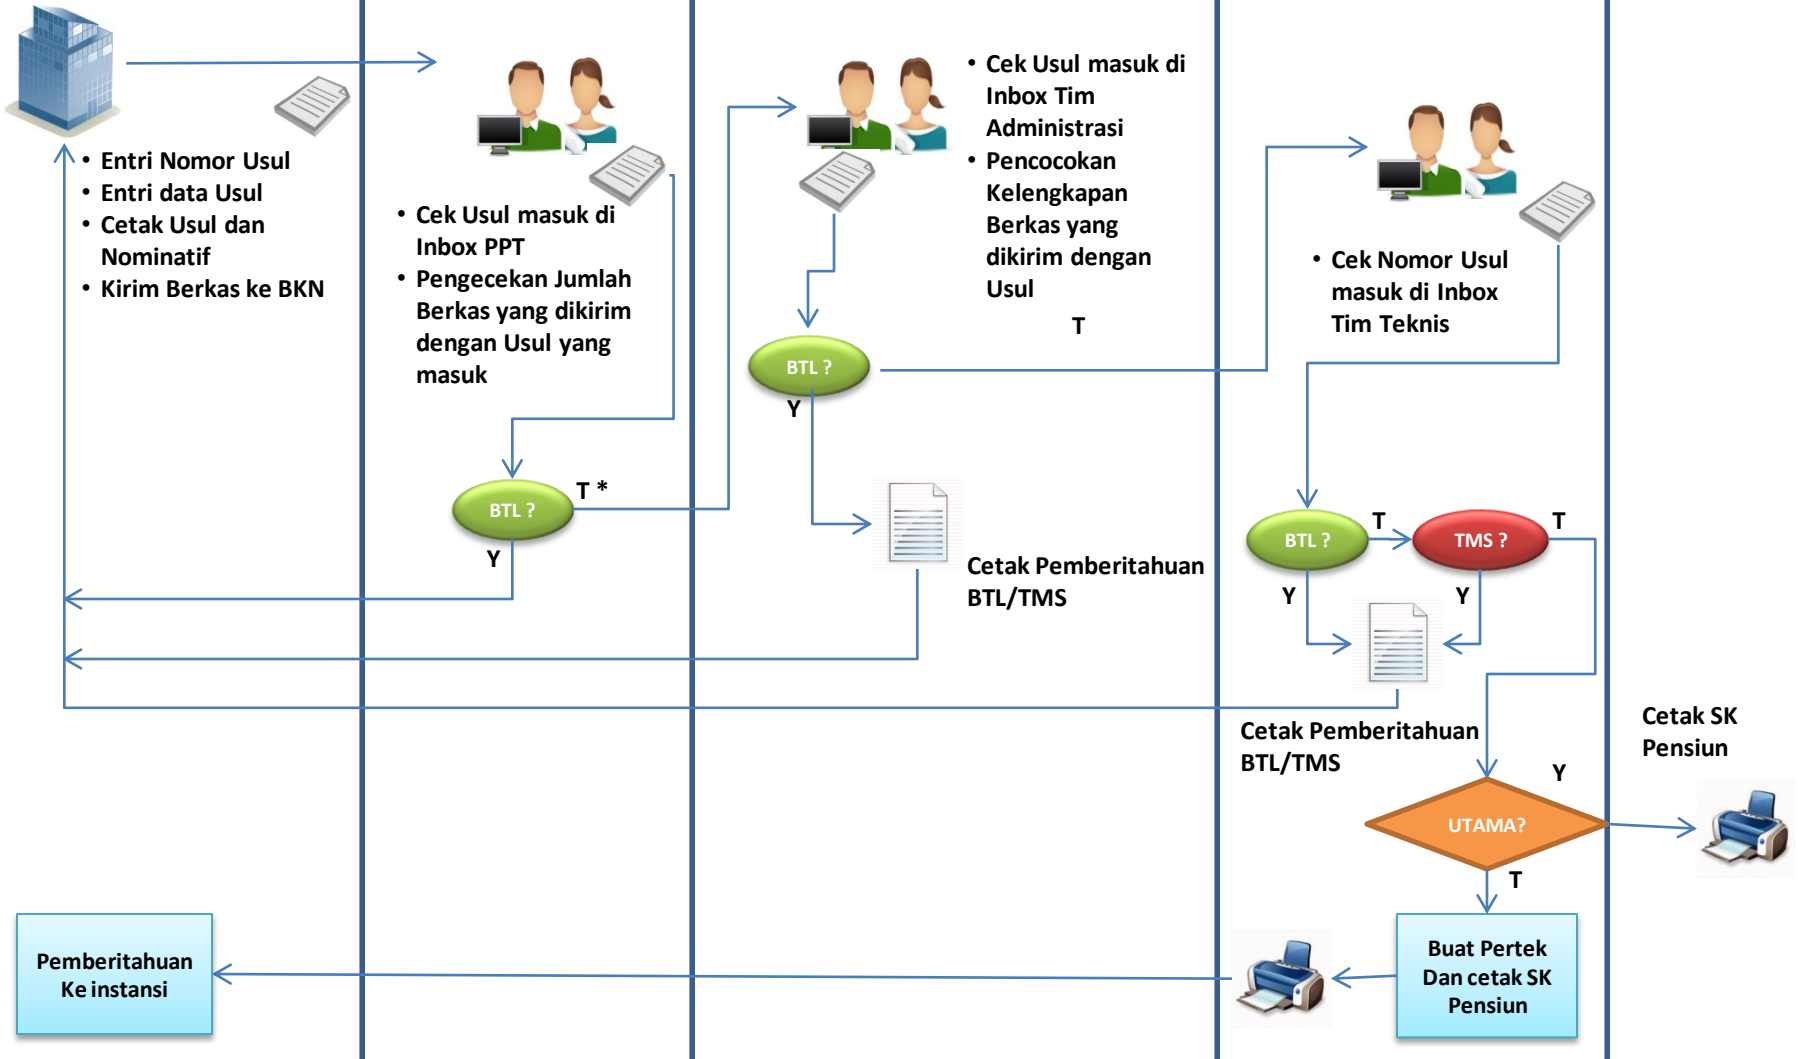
• Entri Nomor Usul
• Entri data Usul
• Cetak Usul dan Nominatif
• Kirim Berkas ke BKN

• Cek Usul masuk di Inbox PPT
• Pengecekan Jumlah Berkas yang dikirim dengan Usul yang masuk

BTL ?
T *
Y

• Cek Usul masuk di Inbox Tim Administrasi
• Pencocokan Kelengkapan Berkas yang dikirim dengan Usul

T

BTL ?
Y

Cetak Pemberitahuan BTL/TMS

• Cek Nomor Usul masuk di Inbox Tim Teknis

BTL ?
T
TMS ?
T
Y
Y

Cetak Pemberitahuan BTL/TMS

Y
UTAMA?
T

Cetak SK Pensiun

Buat Pertek Dan cetak SK Pensiun

Pemberitahuan Ke instansi